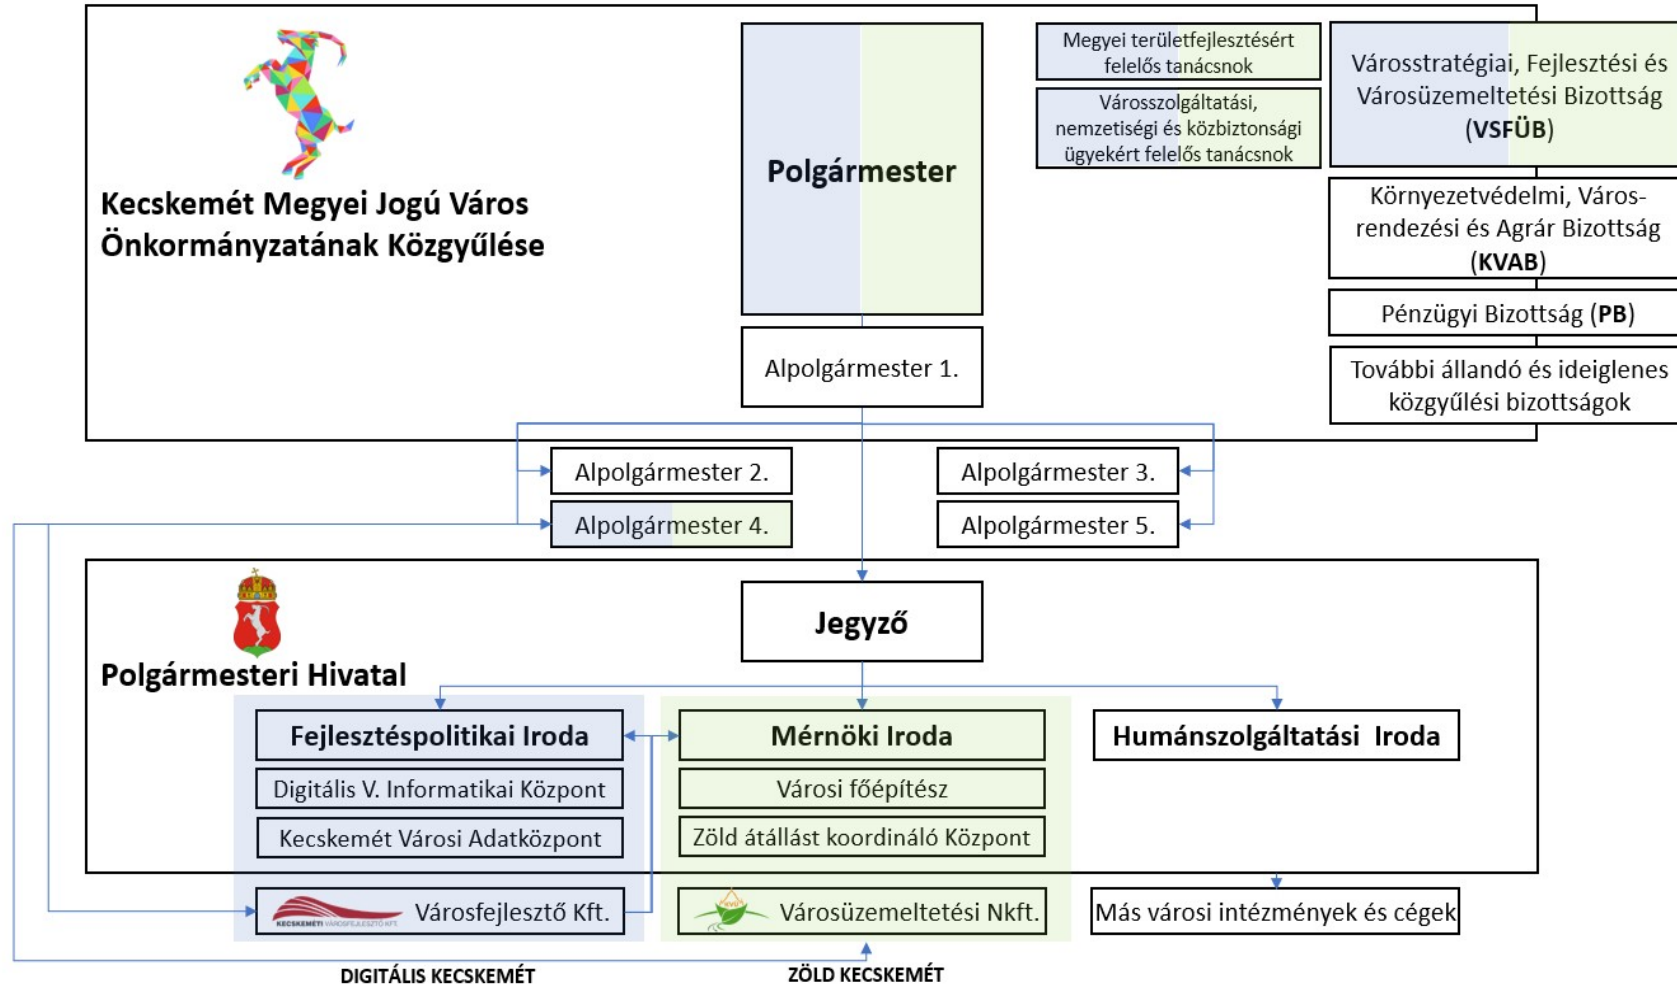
Kecskemét Megyei Jogú Város Önkormányzatának Közgyűlése

Polgármester

Megyei területfejlesztésért felelős tanácsnok

Városszolgáltatási, nemzetiségi és közbiztonsági ügyekért felelős tanácsnok

Városstratégiai, Fejlesztési és Városüzemeltetési Bizottság (VSFÜB)

Környezetvédelmi, Városrendezési és Agrár Bizottság (KVAB)

Pénzügyi Bizottság (PB)

További állandó és ideiglenes közgyűlési bizottságok

Alpolgármester 1.

Alpolgármester 2.

Alpolgármester 3.

Alpolgármester 4.

Alpolgármester 5.

Polgármesteri Hivatal

Jegyző

Fejlesztéspolitikai Iroda

Digitális V. Informatikai Központ

Kecskemét Városi Adatközpont

Mérnöki Iroda

Városi főépítész

Zöld átállást koordináló Központ

Humánszolgáltatási Iroda

KECSKEMÉTI VÁROSFEJLESZTŐ KFT.

Városfejlesztő Kft.

Városüzemeltetési Nkft.

Más városi intézmények és cégek

DIGITÁLIS KECSKEMÉT

ZÖLD KECSKEMÉT